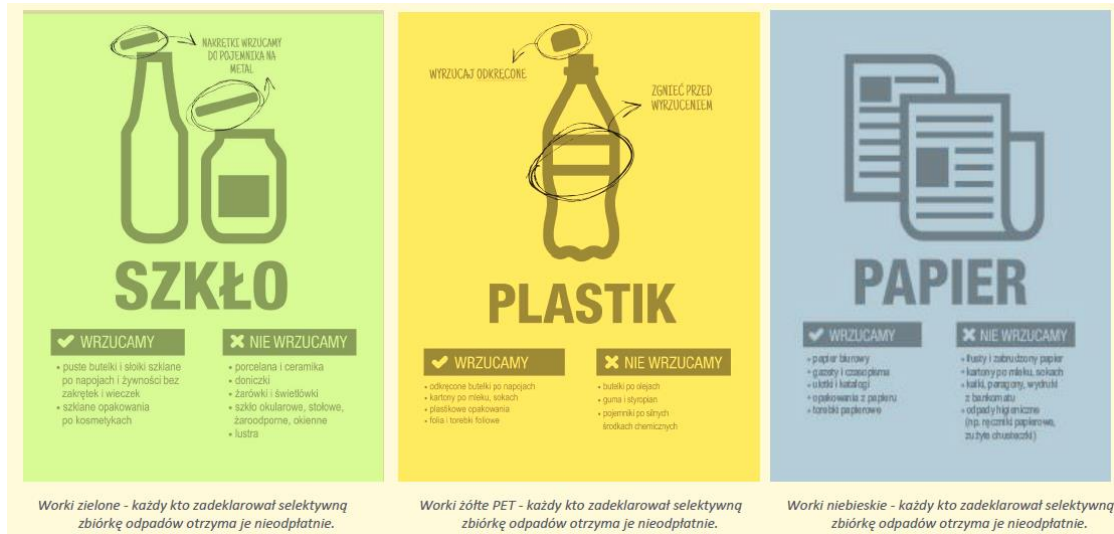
NAKRĘTKI WRZUCAMY DO POJEMNIKA NA METAL

SZKŁO

WRZUCAMY
- puste butelki i słoiki szklane po napojach i żywności bez zakrętek i wieczek
- szklane opakowania po kosmetykach

NIE WRZUCAMY
- porcelana i ceramika
- doniczki
- żarówki i świetlówki
- szkło okularowe, stołowe, żaroodporne, okienne
- lustra

Worki zielone - każdy kto zadeklarował selektywną zbiórkę odpadów otrzyma je nieodpłatnie.

WYRZUCAJ ODKRĘCONE

ZGNIEĆ PRZED WRZUCENIEM

PLASTIK

WRZUCAMY
- odkręcone butelki po napojach
- kartony po mleku, sokach
- plastikowe opakowania
- folia i torebki foliowe

NIE WRZUCAMY
- butelki po olejach
- guma i styropian
- pojemniki po silnych środkach chemicznych

Worki żółte PET - każdy kto zadeklarował selektywną zbiórkę odpadów otrzyma je nieodpłatnie.

PAPIER

WRZUCAMY
- papier biurowy
- gazety i czasopisma
- ulotki i katalogi
- opakowania z papieru
- torebki papierowe

NIE WRZUCAMY
- tłusty i zabrudzony papier
- kartony po mleku, sokach
- kalki, paragony, wydruki z barwnikami
- odpady higieniczne (np. ręczniki papierowe, zużyte chusteczki)

Worki niebieskie - każdy kto zadeklarował selektywną zbiórkę odpadów otrzyma je nieodpłatnie.